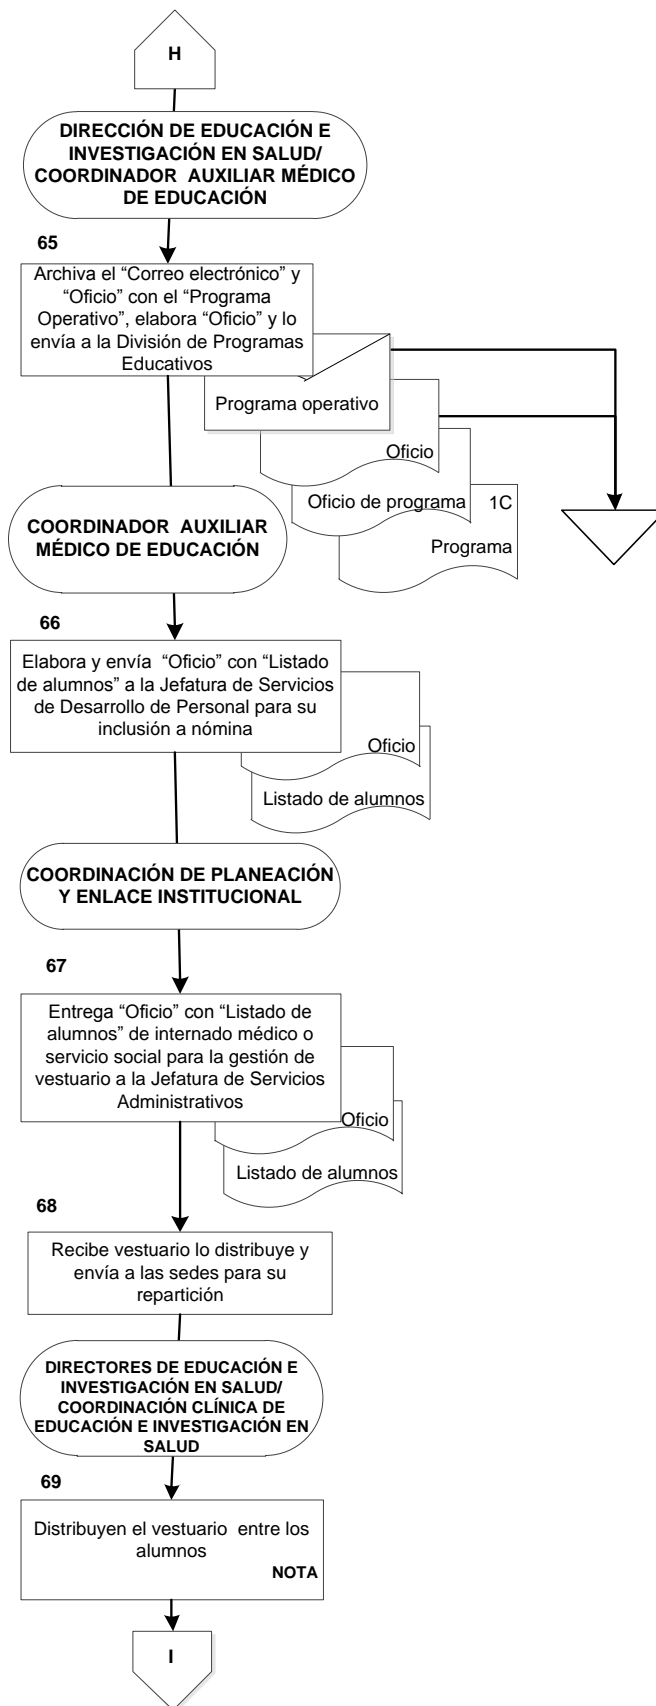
H

DIRECCIÓN DE EDUCACIÓN E INVESTIGACIÓN EN SALUD/ COORDINADOR AUXILIAR MÉDICO DE EDUCACIÓN

65

Archiva el "Correo electrónico" y "Oficio" con el "Programa Operativo", elabora "Oficio" y lo envía a la División de Programas Educativos

Programa operativo

Oficio

Oficio de programa

1C

Programa

COORDINADOR AUXILIAR MÉDICO DE EDUCACIÓN

66

Elabora y envía "Oficio" con "Listado de alumnos" a la Jefatura de Servicios de Desarrollo de Personal para su inclusión a nómina

Oficio

Listado de alumnos

COORDINACIÓN DE PLANEACIÓN Y ENLACE INSTITUCIONAL

67

Entrega "Oficio" con "Listado de alumnos" de internado médico o servicio social para la gestión de vestuario a la Jefatura de Servicios Administrativos

Oficio

Listado de alumnos

68

Recibe vestuario lo distribuye y envía a las sedes para su repartición

DIRECTORES DE EDUCACIÓN E INVESTIGACIÓN EN SALUD/ COORDINACIÓN CLÍNICA DE EDUCACIÓN E INVESTIGACIÓN EN SALUD

69

Distribuyen el vestuario entre los alumnos

NOTA

I